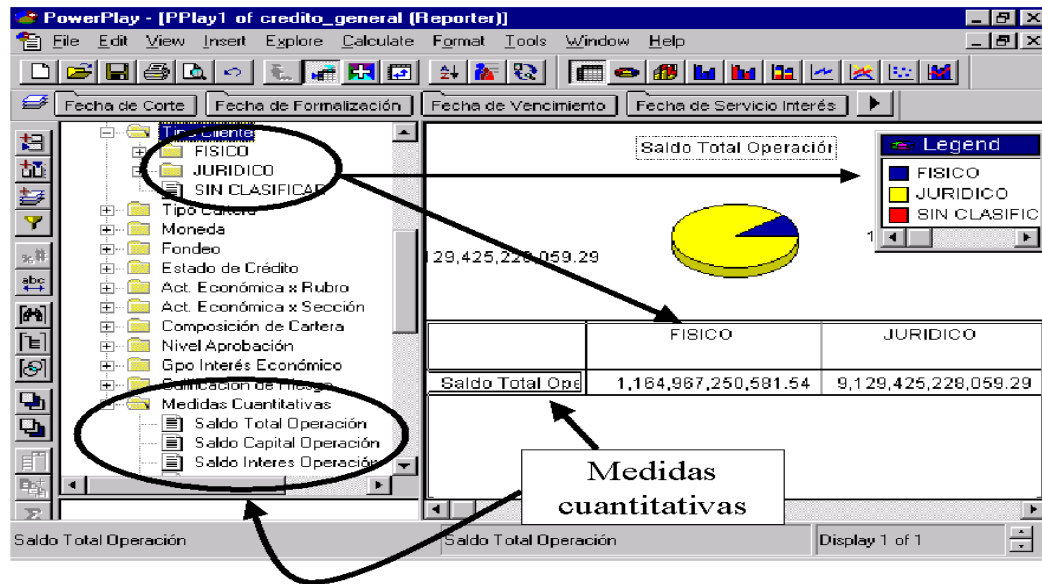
PowerPlay - [PPlay1 of credito_general (Reporter)]

File Edit View Insert Explore Calculate Format Tools Window Help

Fecha de Corte | Fecha de Formalización | Fecha de Vencimiento | Fecha de Servicio Interés

Tipo Cliente
FISICO
JURIDICO
SIN CLASIFICAR
Tipo Cartera
Moneda
Fondeo
Estado de Crédito
Act. Económica x Rubro
Act. Económica x Sección
Composición de Cartera
Nivel Aprobación
Gpo Interés Económico
Calificación de Riesgo
Medidas Cuantitativas
Saldo Total Operación
Saldo Capital Operación
Saldo Interes Operación

Saldo Total Operación

Legend
FISICO
JURIDICO
SIN CLASIFIC

129,425,228,059.29

| | FISICO | JURIDICO |
|---|---|---|
| Saldo Total Ope | 1,164,967,250,581.54 | 9,129,425,228,059.29 |

Medidas cuantitativas

Saldo Total Operación | Saldo Total Operación | Display 1 of 1